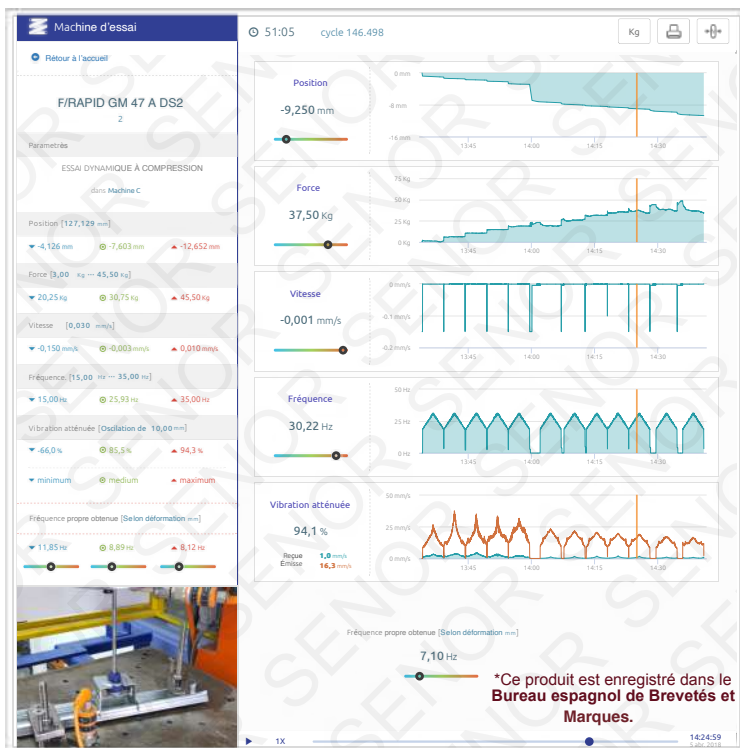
Machine d'essai

Rétour à l'accueil

F/RAPID GM 47 A DS2
2

Parametrès

ESSAI DYNAMIQUE À COMPRESSION

dans Machine C

Position [127,129 mm]
-4,126 mm -7,603 mm -12,652 mm

Force [3,00 Kg ··· 45,50 Kg]
20,25 Kg 30,75 Kg 45,50 Kg

Vitesse [0,030 mm/s]
-0,150 mm/s -0,003 mm/s 0,010 mm/s

Fréquence: [15,00 Hz ··· 35,00 Hz]
15,00 Hz 25,93 Hz 35,00 Hz

Vibration atténuée [Oscilation de 10,00 mm]
-66,0 % 85,5 % 94,3 %
minimum medium maximum

Fréquence propre obtenue [Selon déformation mm]
11,85 Hz 8,89 Hz 8,12 Hz

51:05 cycle 146.498

Kg

Position
-9,250 mm
0 mm
-8 mm
-16 mm
13:45 14:00 14:15 14:30

Force
37,50 Kg
75 Kg
50 Kg
25 Kg
0 Kg
13:45 14:00 14:15 14:30

Vitesse
-0,001 mm/s
0 mm/s
-0,1 mm/s
-0,2 mm/s
13:45 14:00 14:15 14:30

Fréquence
30,22 Hz
50 Hz
25 Hz
0 Hz
13:45 14:00 14:15 14:30

Vibration atténuée
94,1 %
Reçue 1,0 mm/s
Émisse 16,3 mm/s
50 mm/s
25 mm/s
0 mm/s
13:45 14:00 14:15 14:30

Fréquence propre obtenue [Selon déformation mm]
7,10 Hz

*Ce produit est enregistré dans le Bureau espagnol de Brevetés et Marques.

1X
14:24:59
5 abr. 2018

SENOR